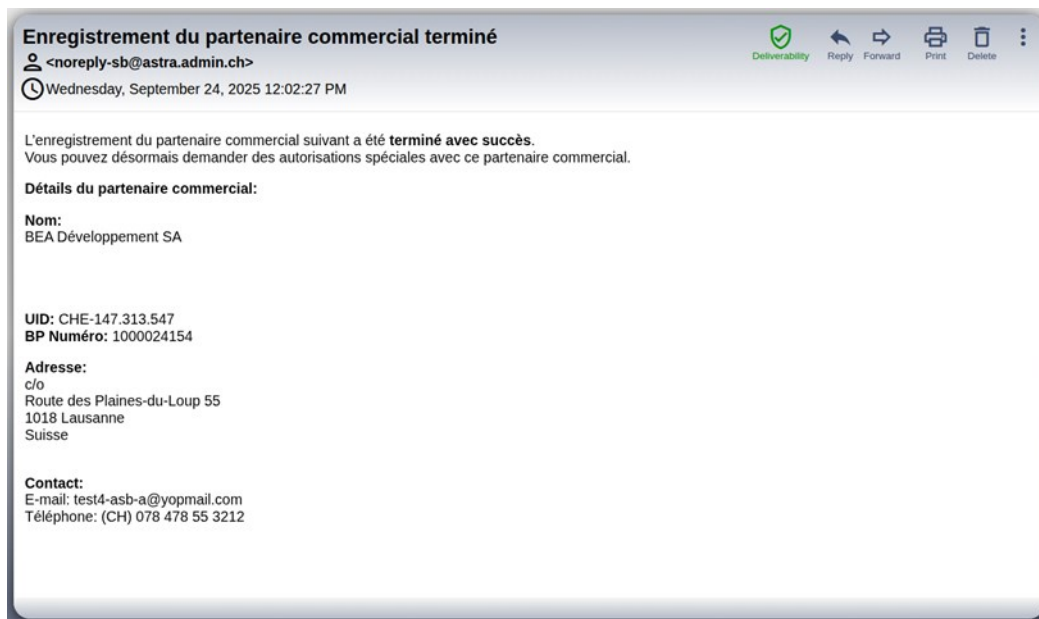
Enregistrement du partenaire commercial terminé
<noreply-sb@astra.admin.ch>
Wednesday, September 24, 2025 12:02:27 PM

Deliverability Reply Forward Print Delete

L'enregistrement du partenaire commercial suivant a été **terminé avec succès**.
Vous pouvez désormais demander des autorisations spéciales avec ce partenaire commercial.

**Détails du partenaire commercial:**

**Nom:**
BEA Développement SA

**UID:** CHE-147.313.547
**BP Numéro:** 1000024154

**Adresse:**
c/o
Route des Plaines-du-Loup 55
1018 Lausanne
Suisse

**Contact:**
E-mail: test4-asb-a@yopmail.com
Téléphone: (CH) 078 478 55 3212